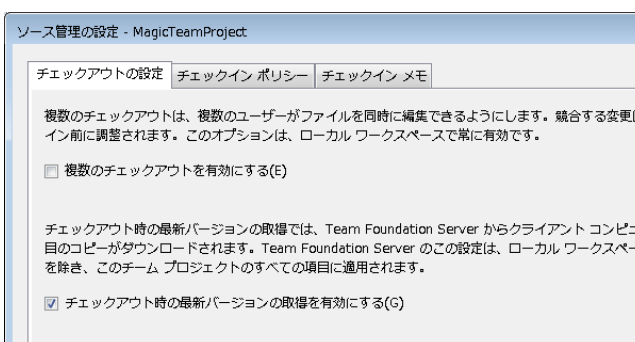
ソース管理の設定 - MagicTeamProject

チェックアウトの設定 | チェックイン ポリシー | チェックイン メモ

複数のチェックアウトは、複数のユーザーがファイルを同時に編集できるようにします。競合する変更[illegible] イン前に調整されます。このオプションは、ローカル ワークスペースで常に有効です。

複数のチェックアウトを有効にする(E)

チェックアウト時の最新バージョンの取得では、Team Foundation Server からクライアント コンピ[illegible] 目のコピーがダウンロードされます。Team Foundation Server のこの設定は、ローカル ワークスペ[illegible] を除き、このチーム プロジェクトのすべての項目に適用されます。

チェックアウト時の最新バージョンの取得を有効にする(G)